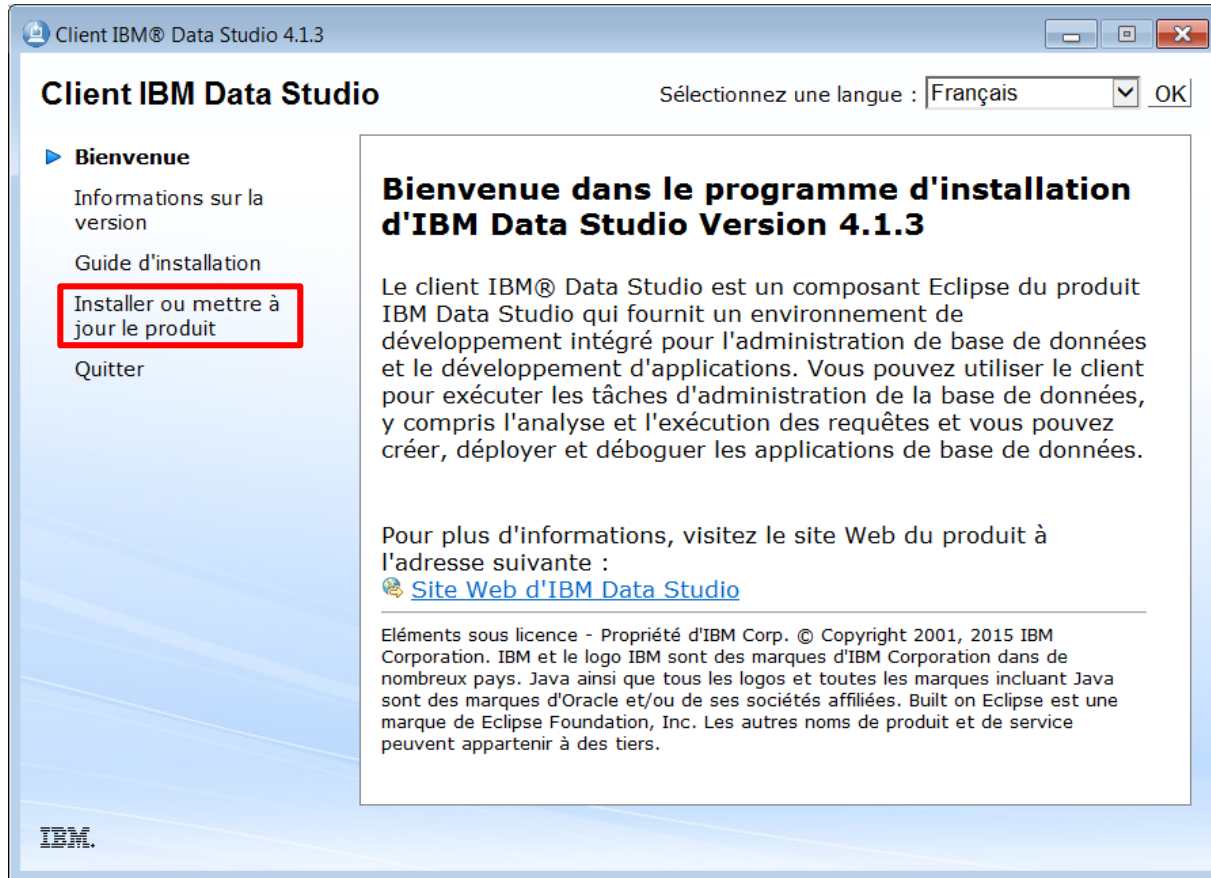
Client IBM® Data Studio 4.1.3

Client IBM Data Studio

Sélectionnez une langue : Français OK

Bienvenue

Informations sur la version

Guide d'installation

Installer ou mettre à jour le produit

Quitter

Bienvenue dans le programme d'installation d'IBM Data Studio Version 4.1.3

Le client IBM® Data Studio est un composant Eclipse du produit IBM Data Studio qui fournit un environnement de développement intégré pour l'administration de base de données et le développement d'applications. Vous pouvez utiliser le client pour exécuter les tâches d'administration de la base de données, y compris l'analyse et l'exécution des requêtes et vous pouvez créer, déployer et déboguer les applications de base de données.

Pour plus d'informations, visitez le site Web du produit à l'adresse suivante :
Site Web d'IBM Data Studio

Eléments sous licence - Propriété d'IBM Corp. © Copyright 2001, 2015 IBM Corporation. IBM et le logo IBM sont des marques d'IBM Corporation dans de nombreux pays. Java ainsi que tous les logos et toutes les marques incluant Java sont des marques d'Oracle et/ou de ses sociétés affiliées. Built on Eclipse est une marque de Eclipse Foundation, Inc. Les autres noms de produit et de service peuvent appartenir à des tiers.

IBM.